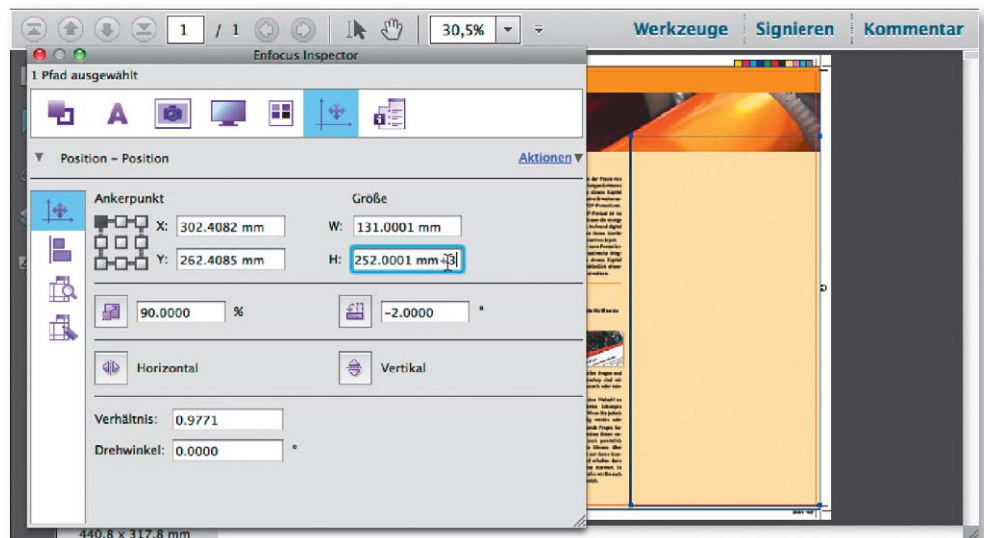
1 / 1

30,5%

Werkzeuge

Signieren

Kommentar

Enfocus Inspector

1 Pfad ausgewählt

Position – Position

Aktionen

Ankerpunkt

Größe

X: 302.4082 mm

W: 131.0001 mm

Y: 262.4085 mm

H: 252.0001 mm+3

90.0000

%

-2.0000

°

Horizontal

Vertikal

Verhältnis: 0.9771

Drehwinkel: 0.0000

°

440,8 x 317,8 mm